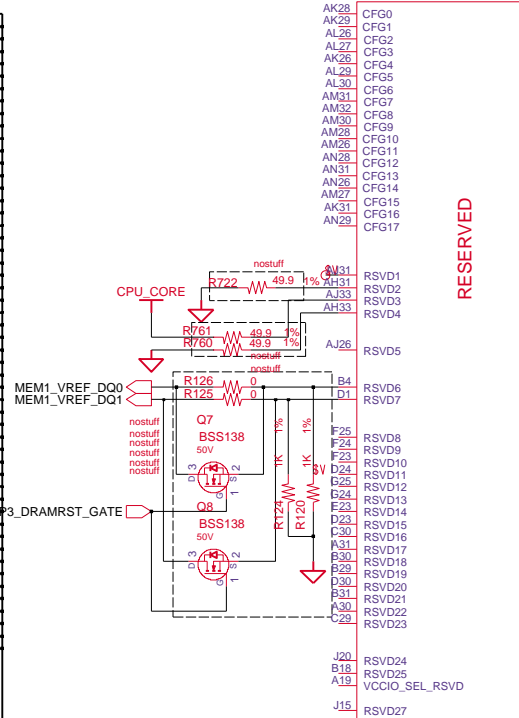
AK28 CFG0
AK29 CFG1
AL26 CFG2
AL27 CFG3
AK26 CFG4
AL29 CFG5
AL30 CFG6
AM31 CFG7
AM32 CFG8
AM30 CFG9
AM28 CFG10
AM26 CFG11
AN28 CFG12
AN31 CFG13
AN26 CFG14
AM27 CFG15
AK31 CFG16
AN29 CFG17

RESERVED

nostuff
R722 49.9 1%
CPU_CORE
AJ31 RSVD1
AH31 RSVD2
AJ33 RSVD3
AH33 RSVD4
R761 49.9 1%
R760 49.9 1%
nostuff
AJ26 RSVD5
MEM1_VREF_DQ0
MEM1_VREF_DQ1
R126 0
R125 0
B4 RSVD6
D1 RSVD7
nostuff
nostuff
nostuff
nostuff
nostuff
nostuff
Q7
BSS138
50V
1%
1%
1K
1K
3V
F25 RSVD8
F24 RSVD9
F23 RSVD10
D24 RSVD11
G25 RSVD12
G24 RSVD13
E23 RSVD14
D23 RSVD15
C30 RSVD16
A31 RSVD17
B30 RSVD18
B29 RSVD19
D30 RSVD20
B31 RSVD21
A30 RSVD22
C29 RSVD23
P3_DRAMRST_GATE
Q8
BSS138
50V
R124
R120
D 3
G 1
S 2
D 3
G 1
S 2
J20 RSVD24
B18 RSVD25
A19 VCCIO_SEL_RSVD
J15 RSVD27